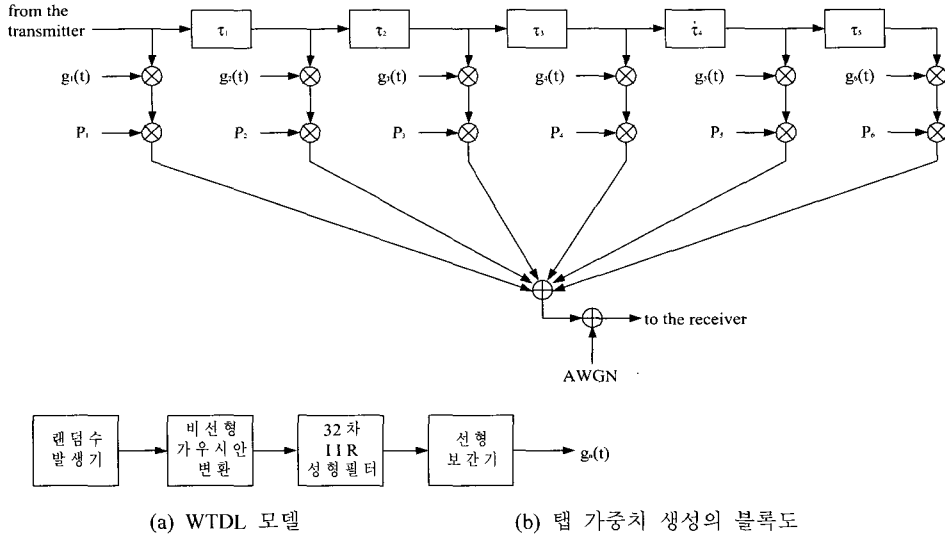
from the transmitter

$\tau_1$

$\tau_2$

$\tau_3$

$\tau_4$

$\tau_5$

$g_1(t)$

$g_2(t)$

$g_3(t)$

$g_4(t)$

$g_5(t)$

$g_6(t)$

$P_1$

$P_2$

$P_3$

$P_4$

$P_5$

$P_6$

to the receiver

AWGN

랜덤수 발생기

비선형 가우시안 변환

32차 IIR 성형필터

선형 보간기

$g_n(t)$

(a) WTDL 모델

(b) 탭 가중치 생성의 블록도